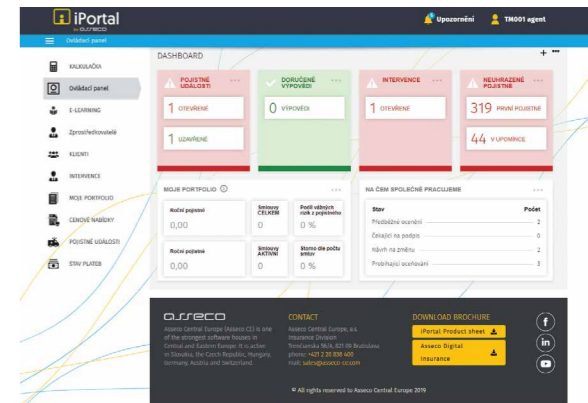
iPortal
by asseco

Upozornění
TM001 agent

Ovládací panel

KALKULAČKA
Ovládací panel
E-LEARNING
Zprostředkovatelé
KLIENTI
INTERVENCE
MOJE PORTFOLIO
CENOVÉ NABÍDKY
POJISTNÉ UDÁLOSTI
STAV PLATEB

DASHBOARD

POJISTNÉ UDÁLOSTI
1 OTEVŘENÉ
1 UZAVŘENÉ

DORUČENÉ VÝPOVĚDI
0 VÝPOVĚDI

INTERVENCE
1 OTEVŘENÉ

NEUHRAZENÉ POJISTNÉ
319 PRVNÍ POJISTNÉ
44 V UPOMÍNCE

MOJE PORTFOLIO

| Roční pojistné | Smlouvy CELKEM | Podíl vážných rizik z pojistného |
|---|---|---|
| 0,00 | 0 | 0 % |
| Roční pojistné | Smlouvy AKTIVNÍ | Storno dle počtu smluv |
| 0,00 | 0 | 0 % |

NA ČEM SPOLEČNĚ PRACUJEME

| Stav | Počet |
|---|---|
| Předběžné ocenění | 2 |
| Čekající na podpis | 0 |
| Návrh na změnu | 2 |
| Prolehající ocenění | 3 |

asseco
Asseco Central Europe (Asseco CE) is one of the strongest software houses in Central and Eastern Europe. It is active in Slovakia, the Czech Republic, Hungary, Germany, Austria and Switzerland.

CONTACT
Asseco Central Europe, a.s.
Insurance Division
Trenčianska 56/A, 821 09 Bratislava
phone: +421 2 35 838 400
mail: sales@asseco-ce.com

DOWNLOAD BROCHURE
iPortal Product sheet
Asseco Digital Insurance

© All rights reserved to Asseco Central Europe 2019